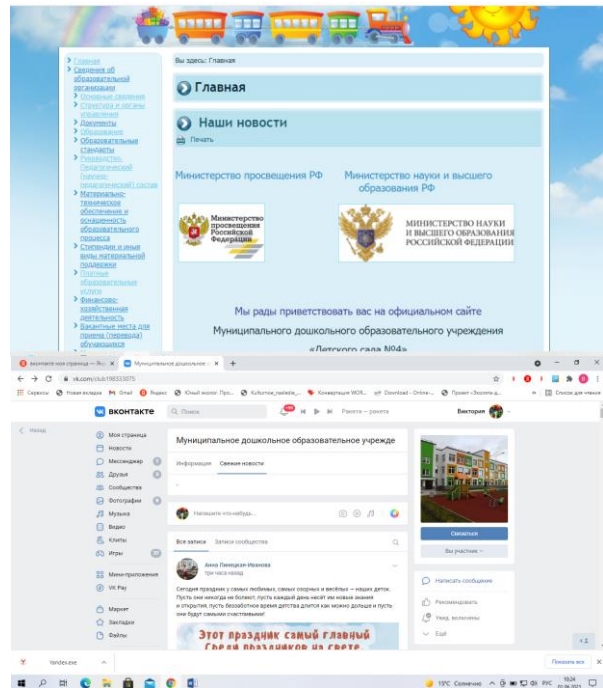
Главная
Сведения об образовательной организации
Основные сведения
Структура и органы управления
Документы
Образование
Образовательные стандарты
Руководство. Педагогический (научно-педагогический) состав
Материально-техническое обеспечение и оснащенность образовательного процесса
Стипендии и иные виды материальной поддержки
Платные образовательные услуги
Финансово-хозяйственная деятельность
Вакантные места для приема (перевода) обучающихся

Вы здесь: Главная

Главная

Наши новости

Печать

Министерство просвещения РФ

Министерство науки и высшего образования РФ

Министерство просвещения Российской Федерации

МИНИСТЕРСТВО НАУКИ И ВЫСШЕГО ОБРАЗОВАНИЯ РОССИЙСКОЙ ФЕДЕРАЦИИ

Мы рады приветствовать вас на официальном сайте

Муниципального дошкольного образовательного учреждения

«Детского сада №4»

вконтакте моя страница — Ян
Муниципальное дошкольное о
vk.com/club198333075
Сервисы
Новая вкладка
Gmail
Яндекс
Юный эколог: Про...
Kulturnoe_nasledie_...
Конвертация WOR...
Download - Online-...
Проект «Экология д...
Список для чтения

вконтакте
Поиск
Раката — ракета
Виктория

Назад
Моя страница
Новости
Мессенджер
Друзья
Сообщества
Фотографии
Музыка
Видео
Клипы
Игры
Мини-приложения
VK Pay
Маркет
Закладки
Файлы

Муниципальное дошкольное образовательное учрежде

Информация
Свежие новости

Напишите что-нибудь...

Все записи
Записи сообщества

Анна Линицкая-Иванова
три часа назад

Сегодня праздник у самых любимых, самых озорных и весёлых – наших детей. Пусть они никогда не болеют, пусть каждый день несёт им новые знания и открытия, пусть беззаботное время детства длится как можно дольше и пусть они будут самыми счастливыми!

Этот праздник самый главный
Среди праздников на свете

Связаться
Вы участник

Написать сообщение
Рекомендовать
Увед. включены
Ещё

Yandex.exe
Показать все

19°C Солнечно
РУС
10:24
01.06.2021